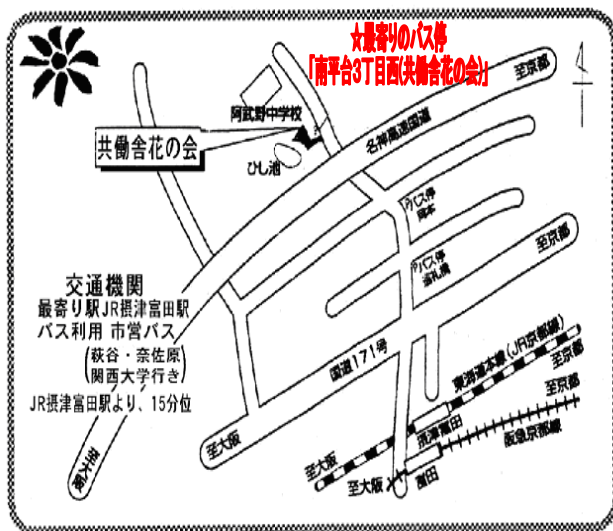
☆最寄りのバス停
「南平台3丁目西(共働舎花の会)」

至京都

阿武野中学校

共働舎花の会

ひし池

名神高速道路

バス停 岡本

バス停 道鵜町

至京都

交通機関
最寄り駅 JR摂津富田駅
バス利用 市営バス
(萩谷・奈佐原 関西大学行き)
JR摂津富田駅より、15分位

国道171号

東海道本線(JR京都線)

至京都

至京都

摂津富田

阪急京都線

至大阪

至大阪

至大阪

富田

高槻